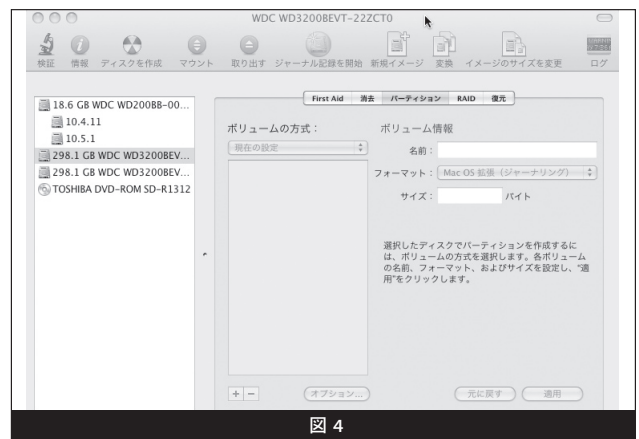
WDC WD3200BEVT-22ZCT0

検証 情報 ディスクを作成 マウント 取り出す ジャーナル記録を開始 新規イメージ 変換 イメージのサイズを変更 ログ

18.6 GB WDC WD200BB-00...
10.4.11
10.5.1
298.1 GB WDC WD3200BEV...
298.1 GB WDC WD3200BEV...
TOSHIBA DVD-ROM SD-R1312

First Aid 消去 パーティション RAID 復元

ボリュームの方式：
現在の設定

ボリューム情報
名前：
フォーマット： Mac OS 拡張（ジャーナリング）
サイズ： バイト

選択したディスクでパーティションを作成するには、ボリュームの方式を選択します。各ボリュームの名前、フォーマット、およびサイズを設定し、"適用"をクリックします。

+ − オプション...
元に戻す 適用

図 4